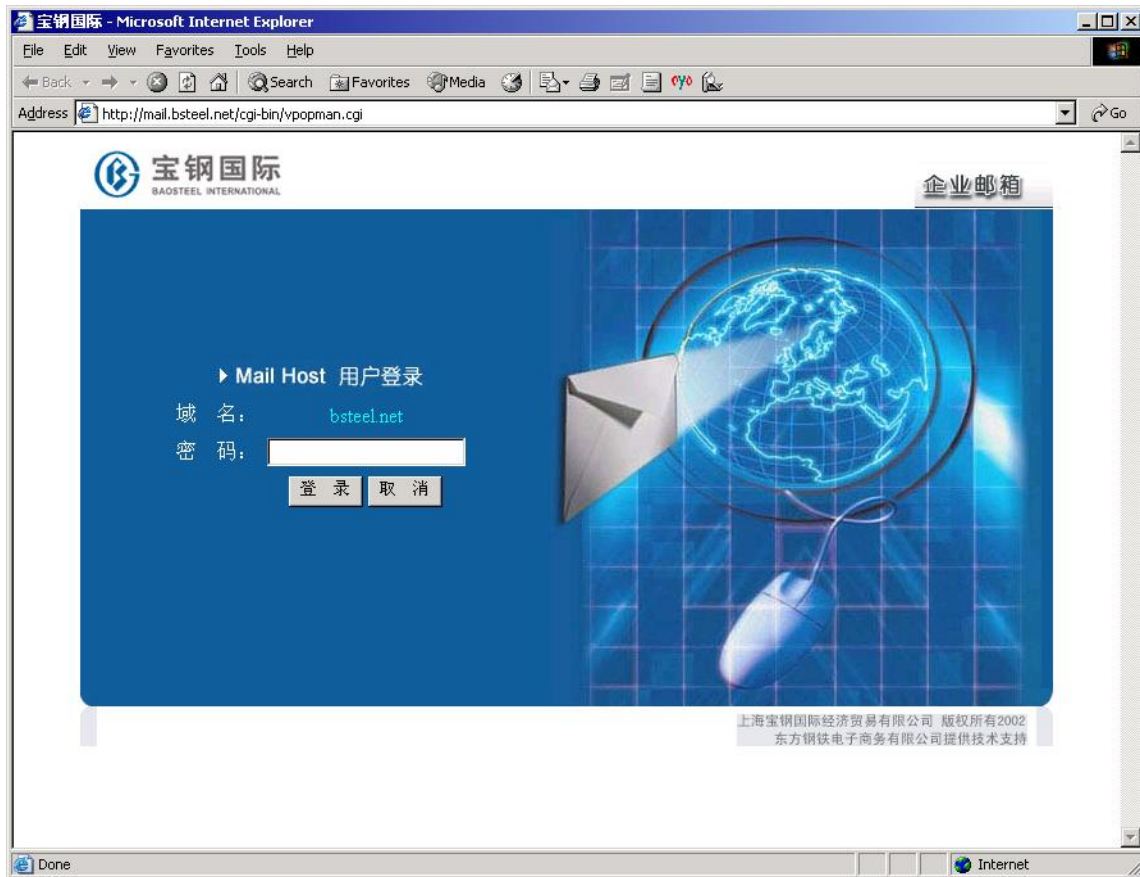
宝钢国际 - Microsoft Internet Explorer

File Edit View Favorites Tools Help

Back Search Favorites Media

Address http://mail.bsteel.net/cgi-bin/vpopman.cgi

Go

宝钢国际
BAOSTEEL INTERNATIONAL

企业邮箱

▸ Mail Host 用户登录

域 名: bsteel.net

密 码:

登 录 取 消

上海宝钢国际经济贸易有限公司 版权所有2002
东方钢铁电子商务有限公司提供技术支持

Done

Internet